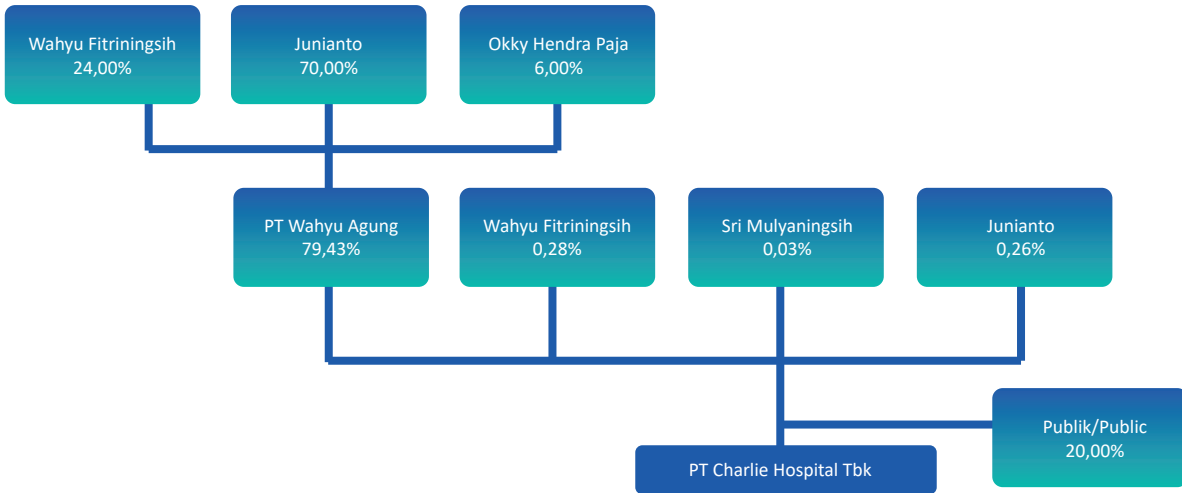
Wahyu Fitriningsih
24,00%

Junianto
70,00%

Okky Hendra Paja
6,00%

PT Wahyu Agung
79,43%

Wahyu Fitriningsih
0,28%

Sri Mulyaningsih
0,03%

Junianto
0,26%

Publik/Public
20,00%

PT Charlie Hospital Tbk